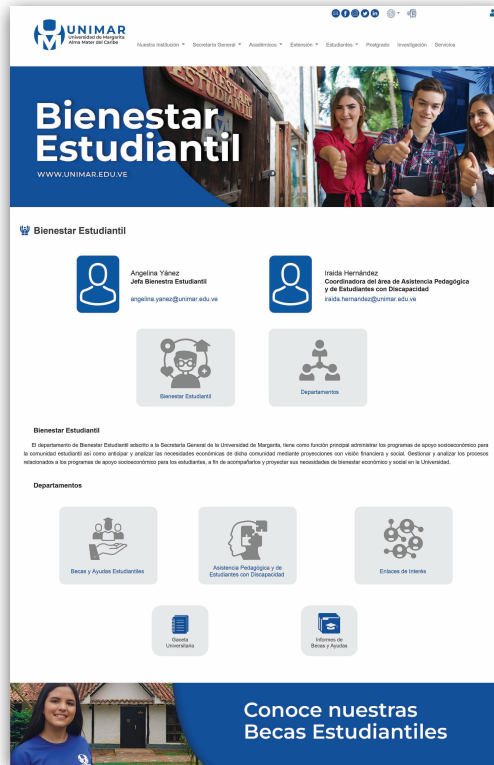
UNIMAR
Universidad de Margarita
Alma Mater del Caribe

Nuestra Institución ▾ Secretaría General ▾ Académicos ▾ Extensión ▾ Estudiantes ▾ Postgrado Investigación Servicios

Bienestar Estudiantil
WWW.UNIMAR.EDU.VE

Bienestar Estudiantil

Angelina Yánez
Jefa Bienestra Estudiantil
angelina.yanez@unimar.edu.ve

Iraida Hernández
Coordinadora del área de Asistencia Pedagógica y de Estudiantes con Discapacidad
iraida.hernandez@unimar.edu.ve

Bienestar Estudiantil

Departamentos

Bienestar Estudiantil

El departamento de Bienestar Estudiantil adscrito a la Secretaría General de la Universidad de Margarita, tiene como función principal administrar los programas de apoyo socioeconómico para la comunidad estudiantil así como anticipar y analizar las necesidades económicas de dicha comunidad mediante proyecciones con visión financiera y social. Gestionar y analizar los procesos relacionados a los programas de apoyo socioeconómico para los estudiantes, a fin de acompañarlos y proyectar sus necesidades de bienestar económico y social en la Universidad.

Departamentos

Becas y Ayudas Estudiantes

Asistencia Pedagógica y de Estudiantes con Discapacidad

Enlaces de Interés

Gaceta Universitaria

Informes de Becas y Ayudas

Conoce nuestras Becas Estudiantiles